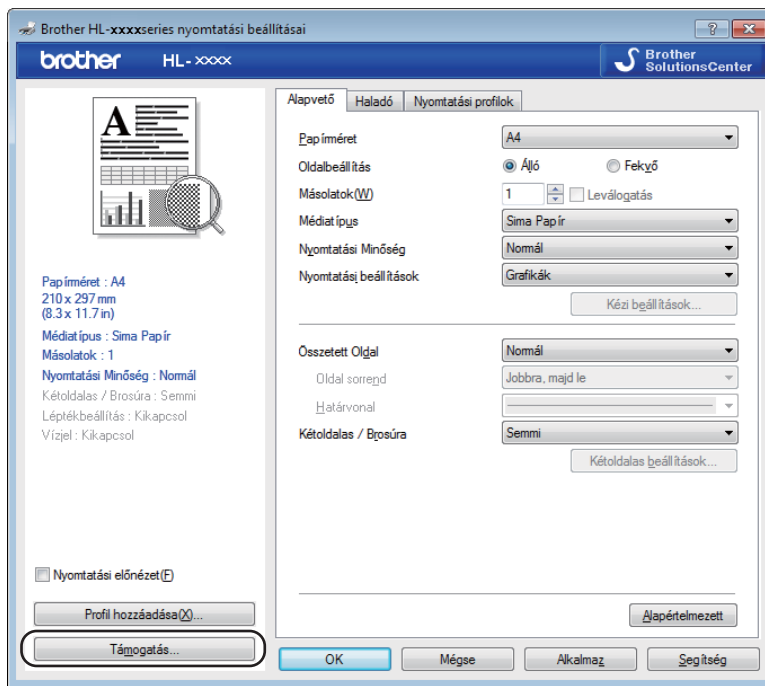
Brother HL-xxxxseries nyomtatási beállításai

brother HL-xxxx

Brother SolutionsCenter

Papírméret : A4
210 x 297 mm
(8.3 x 11.7 in)
Médiatípus : Sima Papír
Másolatok : 1
Nyomtatási Minőség : Normál
Kétoldalas / Brosúra : Semmi
Léptékbeállítás : Kikapcsol
Vízjel : Kikapcsol

Nyomtatási előnézet(F)

Profil hozzáadása(X)...

Támogatás...

Alapvető | Haladó | Nyomtatási profilok

Papírméret: A4
Oldalbeállítás: Álló | Fekvő
Másolatok(W): 1 | Leválogatás
Médiatípus: Sima Papír
Nyomtatási Minőség: Normál
Nyomtatási beállítások: Grafikák
Kézi beállítások...

Összetett Oldal: Normál
Oldal sorrend: Jobbra, majd le
Határvonal:
Kétoldalas / Brosúra: Semmi
Kétoldalas beállítások...

Alapértelmezett

OK | Mégse | Alkalmaz | Segítség